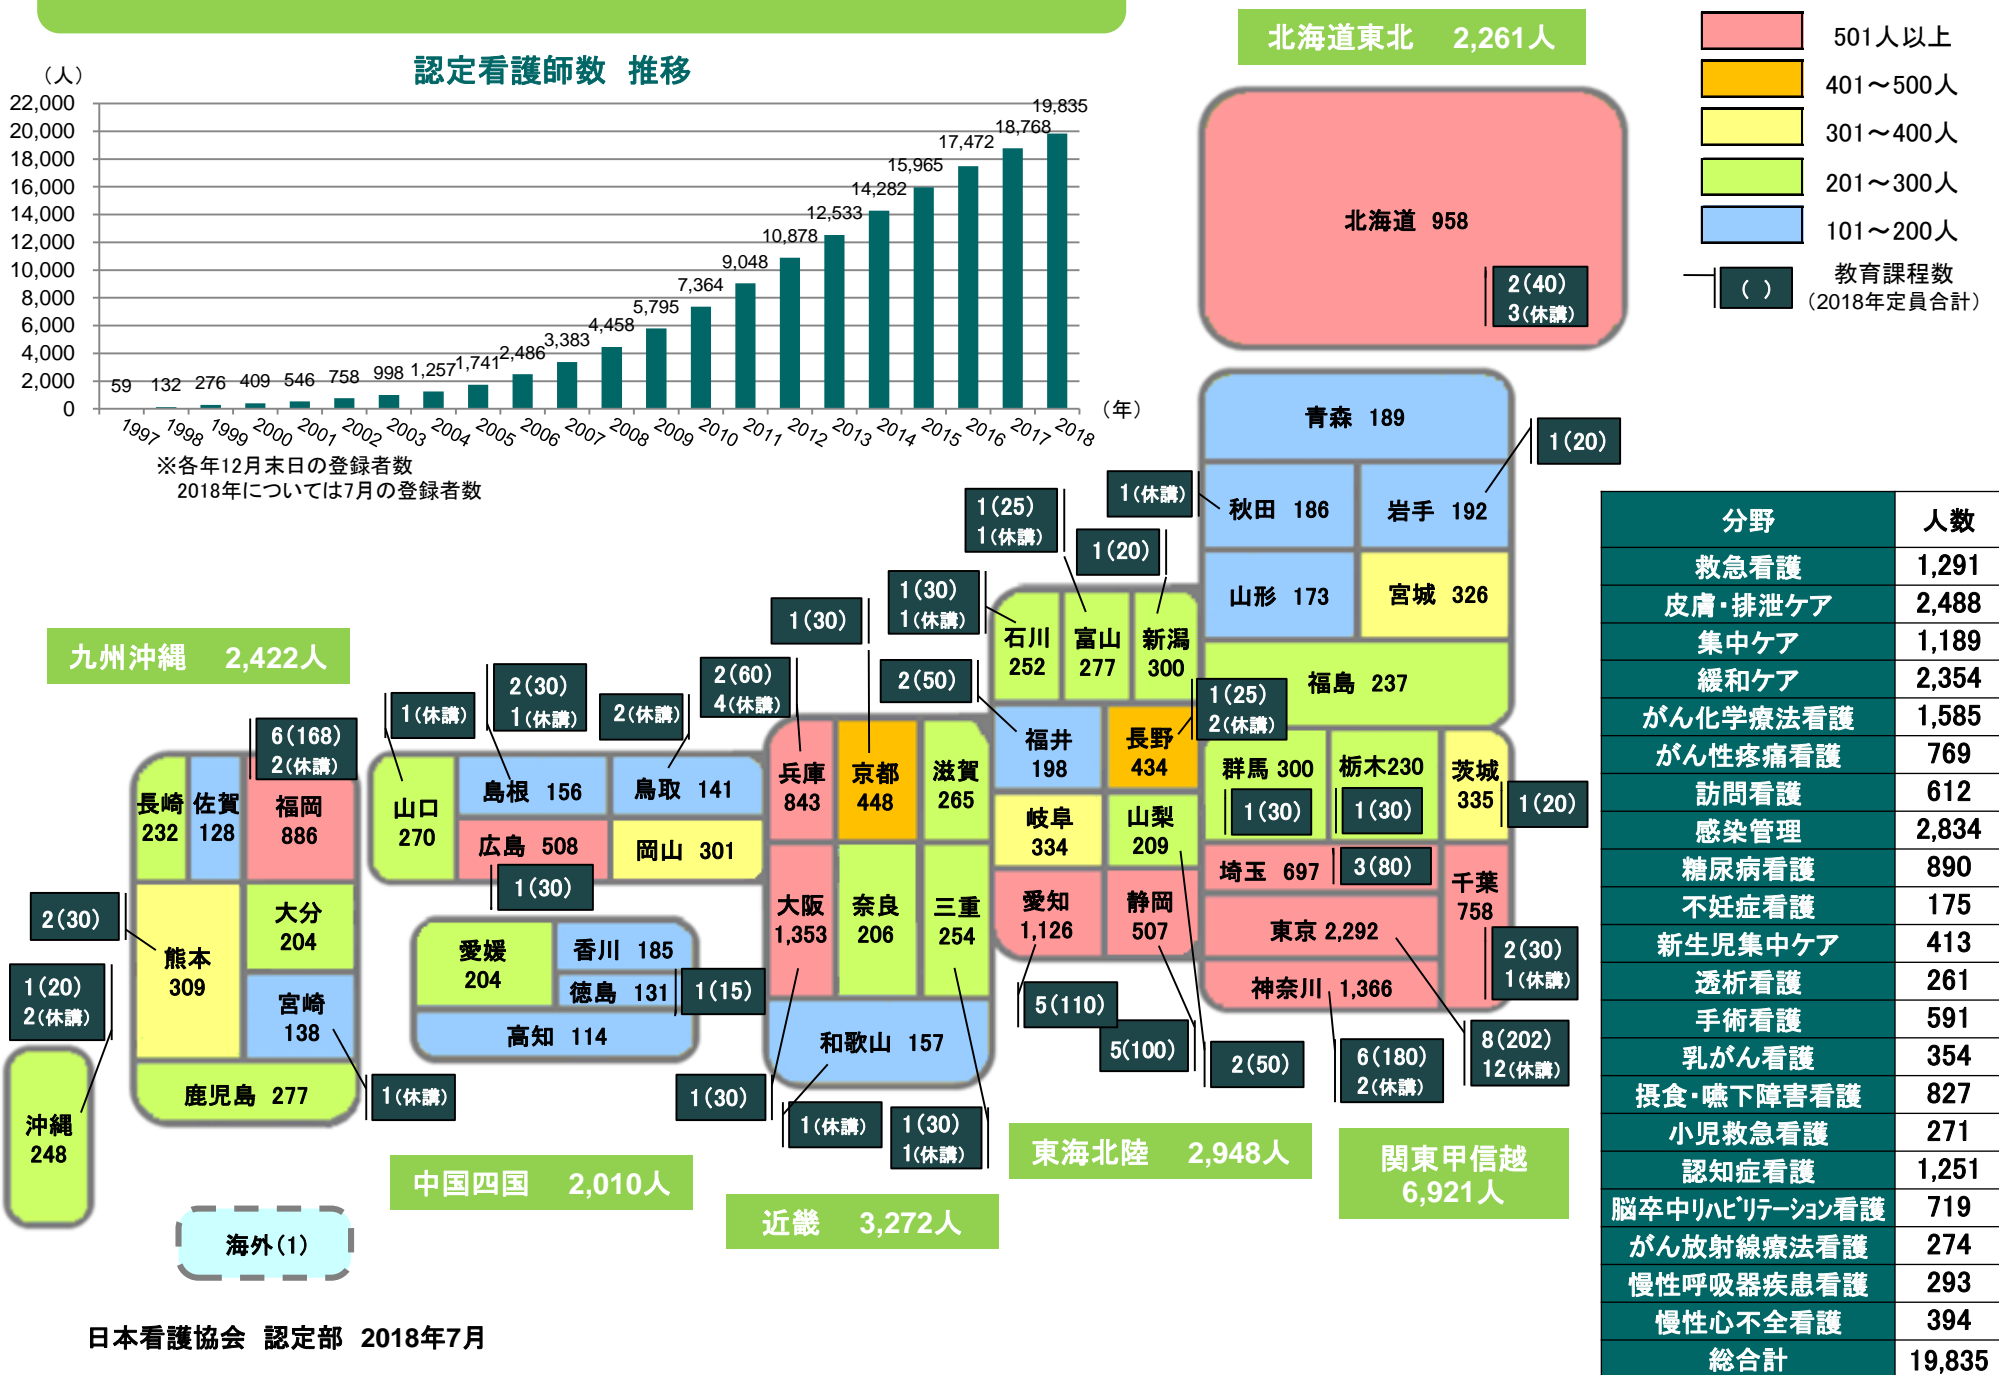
認定看護師数 推移

（人）
22,000
20,000
18,000
16,000
14,000
12,000
10,000
8,000
6,000
4,000
2,000
0

59 132 276 409 546 758 998 1,257 1,741 2,486 3,383 4,458 5,795 7,364 9,048 10,878 12,533 14,282 15,965 17,472 18,768 19,835

1997 1998 1999 2000 2001 2002 2003 2004 2005 2006 2007 2008 2009 2010 2011 2012 2013 2014 2015 2016 2017 2018 （年）

※各年12月末日の登録者数
2018年については7月の登録者数

北海道東北 2,261人

501人以上
401～500人
301～400人
201～300人
101～200人
( ) 教育課程数（2018年定員合計）

北海道 958
2(40)
3(休講)

青森 189
1(20)
秋田 186
1(休講)
岩手 192
山形 173
宮城 326
福島 237

| 分野 | 人数 |
|---|---|
| 救急看護 | 1,291 |
| 皮膚・排泄ケア | 2,488 |
| 集中ケア | 1,189 |
| 緩和ケア | 2,354 |
| がん化学療法看護 | 1,585 |
| がん性疼痛看護 | 769 |
| 訪問看護 | 612 |
| 感染管理 | 2,834 |
| 糖尿病看護 | 890 |
| 不妊症看護 | 175 |
| 新生児集中ケア | 413 |
| 透析看護 | 261 |
| 手術看護 | 591 |
| 乳がん看護 | 354 |
| 摂食・嚥下障害看護 | 827 |
| 小児救急看護 | 271 |
| 認知症看護 | 1,251 |
| 脳卒中リハビリテーション看護 | 719 |
| がん放射線療法看護 | 274 |
| 慢性呼吸器疾患看護 | 293 |
| 慢性心不全看護 | 394 |
| 総合計 | 19,835 |

1(25)
1(休講)
1(20)
1(30)
1(休講)
1(30)
石川 252
富山 277
新潟 300
九州沖縄 2,422人
2(60)
4(休講)
2(50)
1(25)
2(休講)
1(休講)
2(30)
1(休講)
2(休講)
6(168)
2(休講)
福井 198
長野 434
群馬 300
栃木230
茨城 335
1(30)
1(30)
1(20)
長崎 232
佐賀 128
福岡 886
山口 270
島根 156
鳥取 141
兵庫 843
京都 448
滋賀 265
岐阜 334
山梨 209
広島 508
岡山 301
1(30)
埼玉 697
3(80)
千葉 758
2(30)
熊本 309
大分 204
愛媛 204
香川 185
徳島 131
1(15)
大阪 1,353
奈良 206
三重 254
愛知 1,126
静岡 507
東京 2,292
2(30)
1(休講)
1(20)
2(休講)
宮崎 138
高知 114
神奈川 1,366
5(110)
和歌山 157
5(100)
2(50)
6(180)
2(休講)
8(202)
12(休講)
沖縄 248
鹿児島 277
1(休講)
1(30)
1(休講)
1(30)
1(休講)
中国四国 2,010人
東海北陸 2,948人
関東甲信越 6,921人
近畿 3,272人
海外(1)

日本看護協会 認定部 2018年7月